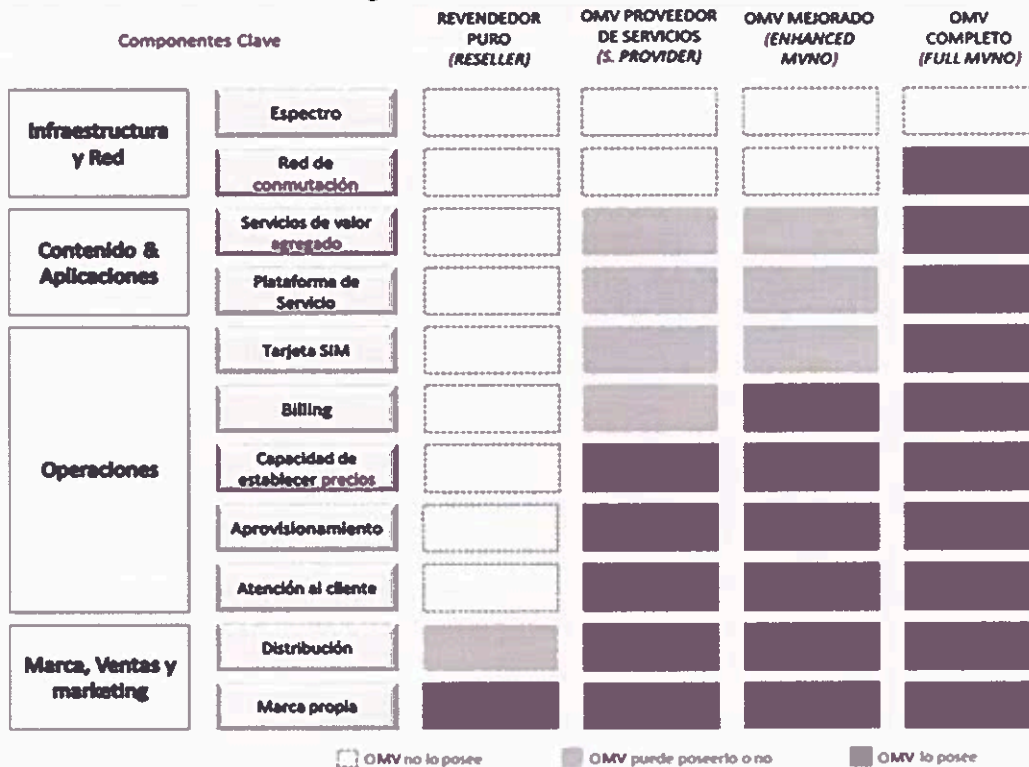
| Componentes Clave | | REVENDEDOR PURO *(RESELLER)* | OMV PROVEEDOR DE SERVICIOS *(S. PROVIDER)* | OMV MEJORADO *(ENHANCED MVNO)* | OMV COMPLETO *(FULL MVNO)* |
|---|---|---|---|---|---|
| Infraestructura y Red | Espectro | | | | |
| | Red de conmutación | | | | |
| Contenido & Aplicaciones | Servicios de valor agregado | | | | |
| | Plataforma de Servicio | | | | |
| Operaciones | Tarjeta SIM | | | | |
| | Billing | | | | |
| | Capacidad de establecer precios | | | | |
| | Aprovisionamiento | | | | |
| | Atención al cliente | | | | |
| Marca, Ventas y marketing | Distribución | | | | |
| | Marca propia | | | | |

OMV no lo posee   OMV puede poseerlo o no   OMV lo posee